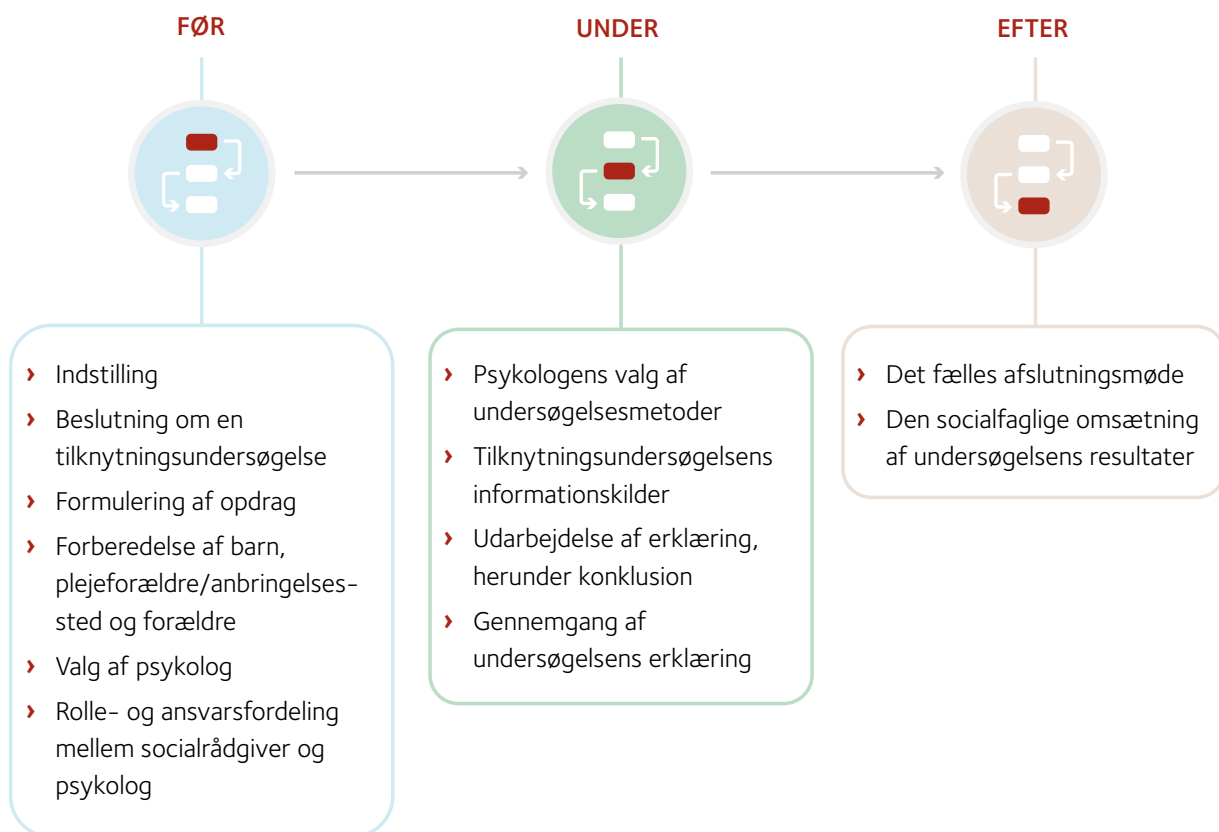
FØR

UNDER

EFTER

› Indstilling
› Beslutning om en tilknytningsundersøgelse
› Formulering af opdrag
› Forberedelse af barn, plejeforældre/anbringelsessted og forældre
› Valg af psykolog
› Rolle- og ansvarsfordeling mellem socialrådgiver og psykolog

› Psykologens valg af undersøgelsesmetoder
› Tilknytningsundersøgelsens informationskilder
› Udarbejdelse af erklæring, herunder konklusion
› Gennemgang af undersøgelsens erklæring

› Det fælles afslutningsmøde
› Den socialfaglige omsætning af undersøgelsens resultater